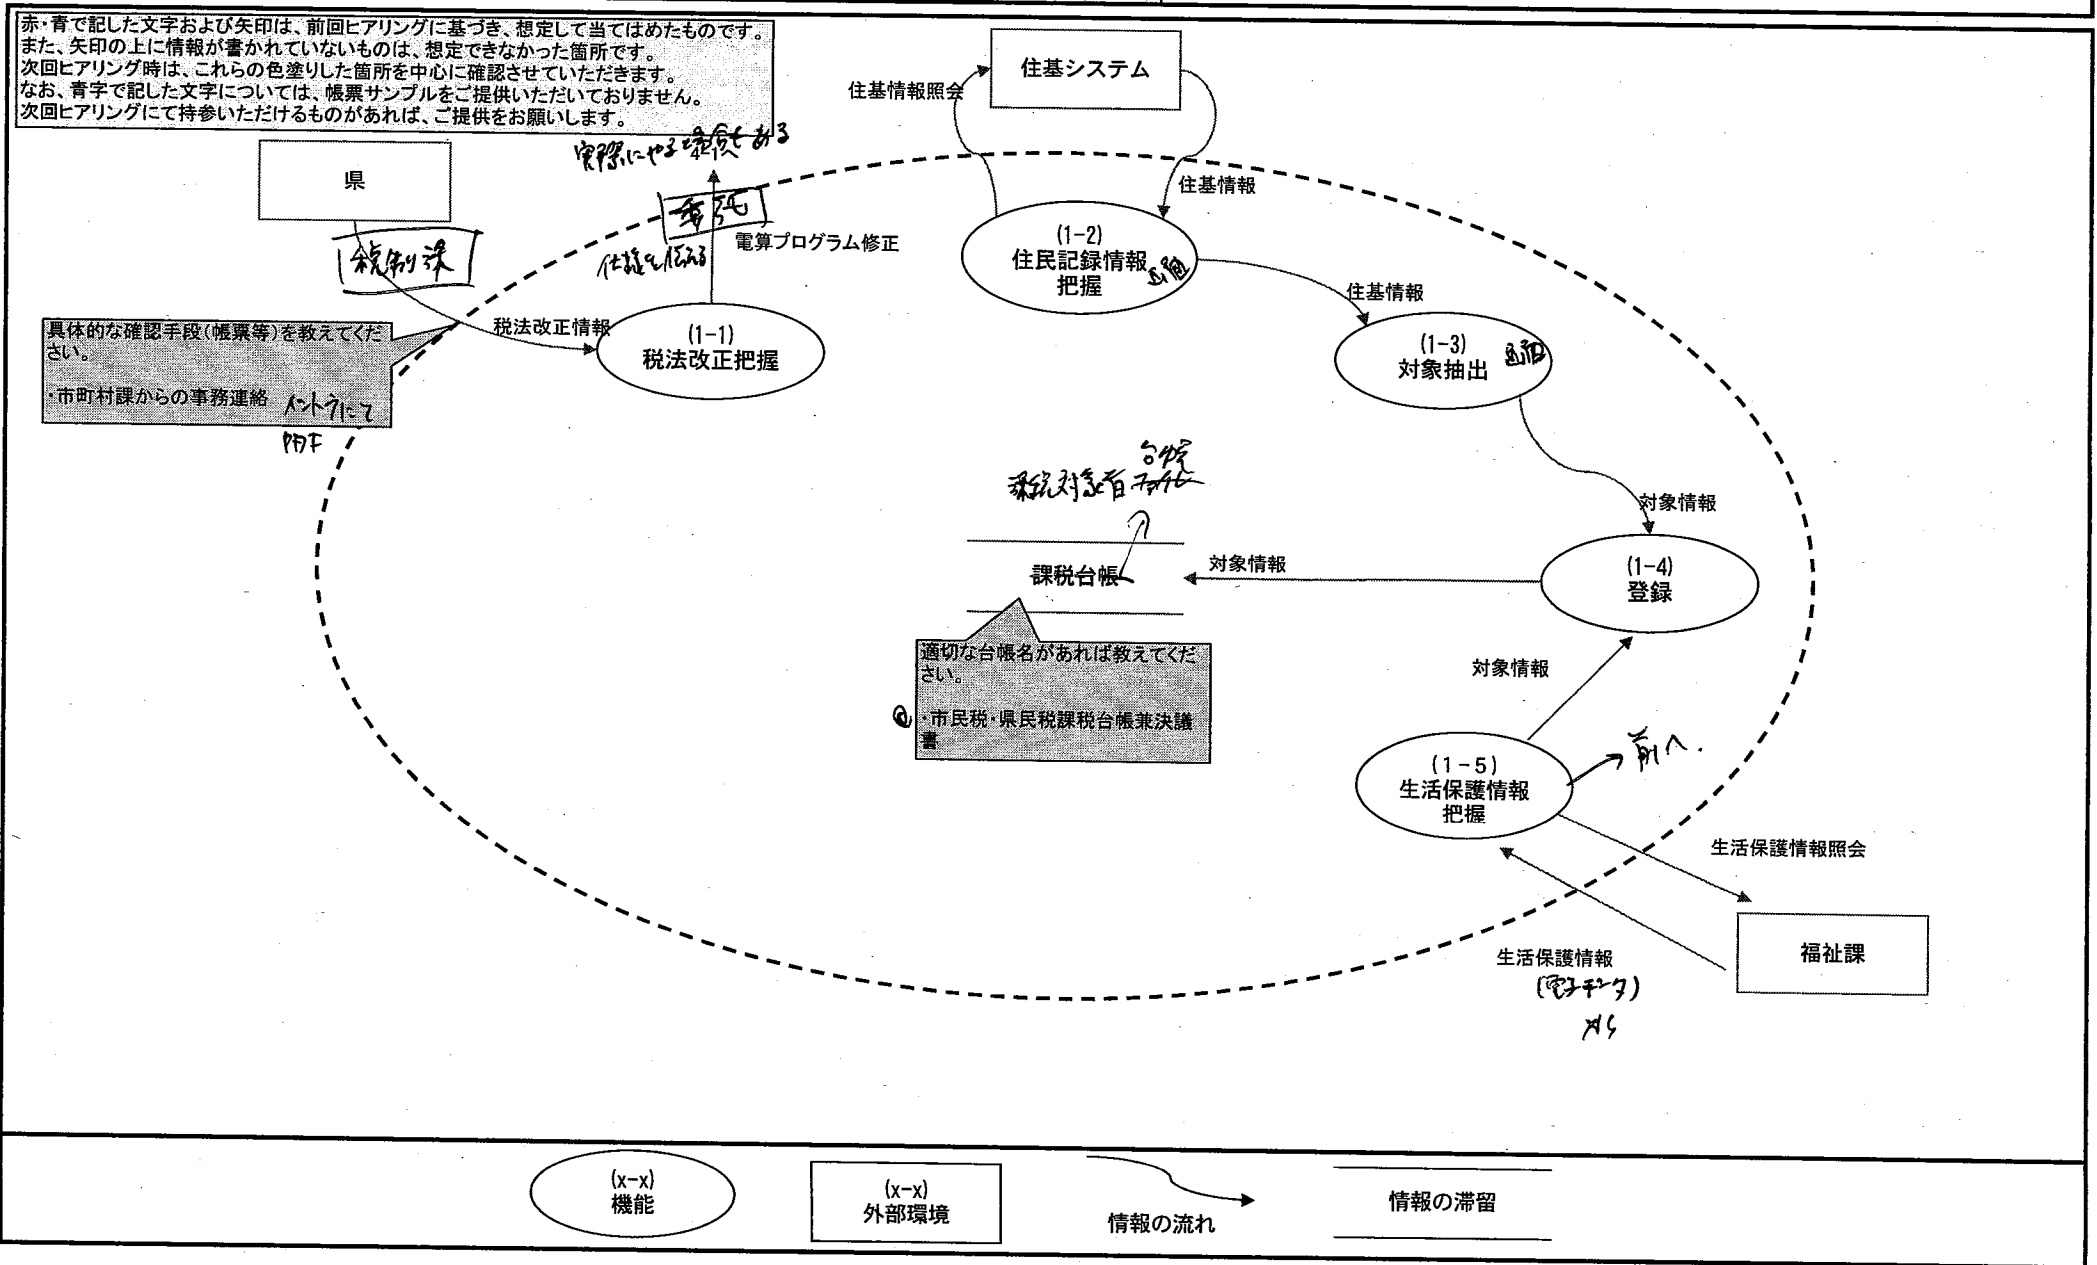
赤・青で記した文字および矢印は、前回ヒアリングに基づき、想定して当てはめたものです。
また、矢印の上に情報が書かれていないものは、想定できなかった箇所です。
次回ヒアリング時は、これらの色塗りした箇所を中心に確認させていただきます。
なお、青字で記した文字については、帳票サンプルをご提供いただいておりません。
次回ヒアリングにて持参いただけるものがあれば、ご提供をお願いします。

住基システム

住基情報照会

住基情報

県

税制課

実際にやる場合もある

委託

仕様を伝える

電算プログラム修正

(1-2)
住民記録情報把握

画面

住基情報

具体的な確認手段(帳票等)を教えてください。

・市町村課からの事務連絡　メールにて

PDF

税法改正情報

(1-1)
税法改正把握

(1-3)
対象抽出

画面

課税対象者台帳ファイル

対象情報

課税台帳

対象情報

(1-4)
登録

適切な台帳名があれば教えてください。

・市民税・県民税課税台帳兼決議書

対象情報

(1-5)
生活保護情報把握

前へ.

生活保護情報照会

福祉課

生活保護情報
(電子データ)

メール

(x-x)
機能

(x-x)
外部環境

情報の流れ

情報の滞留